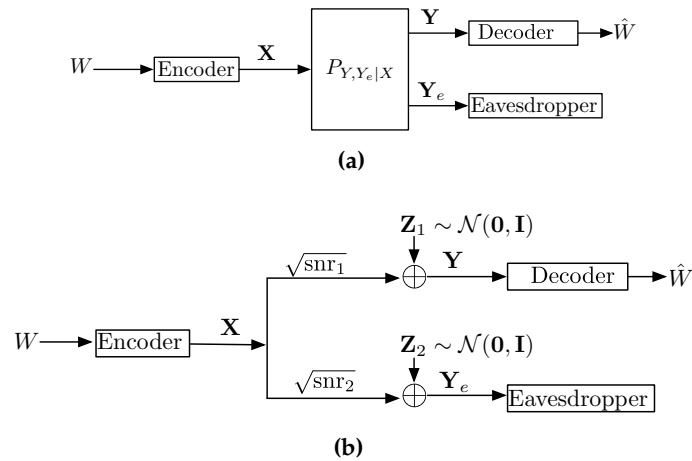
$W$ Encoder $\mathbf{X}$ $P_{Y,Y_e|X}$ $\mathbf{Y}$ Decoder $\hat{W}$

$\mathbf{Y}_e$ Eavesdropper

(a)

$\mathbf{Z}_1 \sim \mathcal{N}(\mathbf{0}, \mathbf{I})$

$\sqrt{\text{snr}_1}$ $\mathbf{Y}$ Decoder $\hat{W}$

$W$ Encoder $\mathbf{X}$

$\mathbf{Z}_2 \sim \mathcal{N}(\mathbf{0}, \mathbf{I})$

$\sqrt{\text{snr}_2}$ $\mathbf{Y}_e$ Eavesdropper

(b)